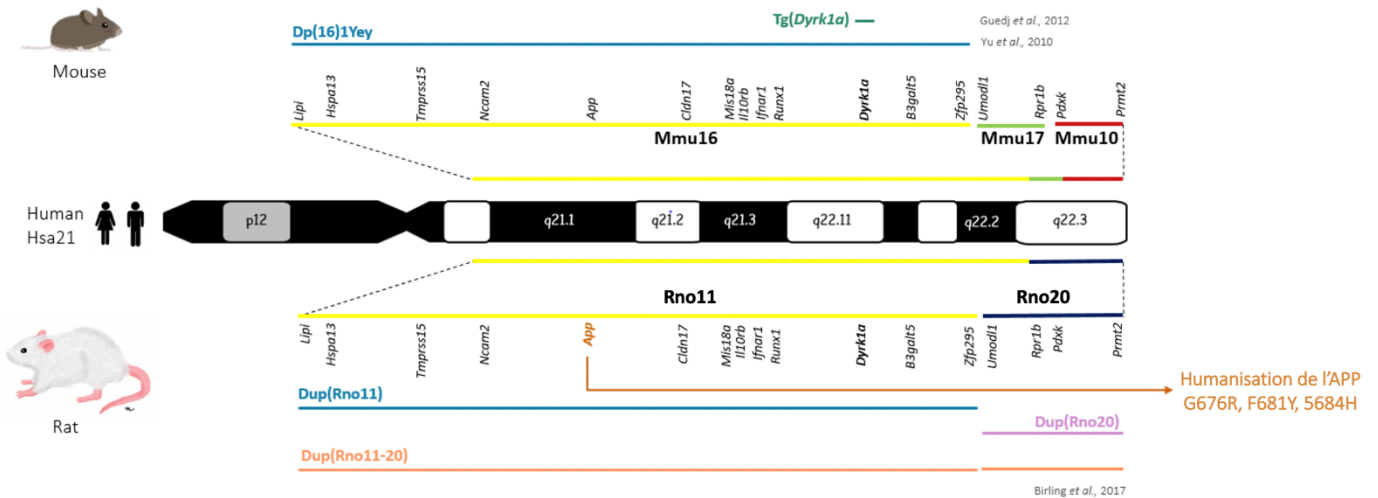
Mouse

Tg(*Dyrk1a*) Guedj *et al.*, 2012

Dp(16)1Yey Yu *et al.*, 2010

*Lipi* *Hspa13* *Tmprss15* *Ncam2* *App* *Cldn17* *Mis18a* *Il10rb* *Ifnar1* *Runx1* *Dyrk1a* *B3galt5* *Zfp295* *Umodl1* *Rpr1b* *Pdxk* *Prmt2*

Mmu16 Mmu17 Mmu10

Human Hsa21

p12 q21.1 q21.2 q21.3 q22.11 q22.2 q22.3

Rno11 Rno20

*Lipi* *Hspa13* *Tmprss15* *Ncam2* *App* *Cldn17* *Mis18a* *Il10rb* *Ifnar1* *Runx1* *Dyrk1a* *B3galt5* *Zfp295* *Umodl1* *Rpr1b* *Pdxk* *Prmt2*

Rat

Dup(Rno11)

Humanisation de l'APP G676R, F681Y, 5684H

Dup(Rno20)

Dup(Rno11-20)

Birling *et al.*, 2017